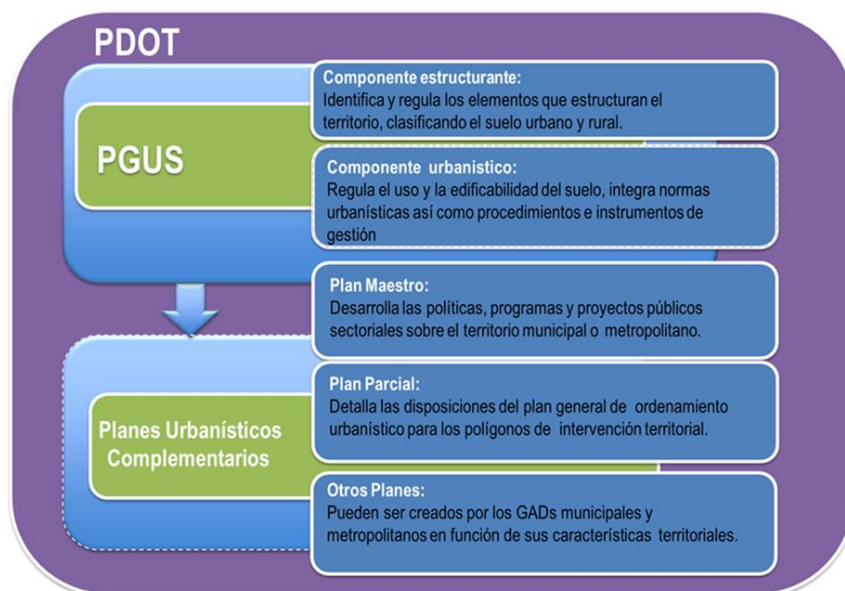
PDOT

PGUS

Componente estructurante:
Identifica y regula los elementos que estructuran el territorio, clasificando el suelo urbano y rural.

Componente urbanistico:
Regula el uso y la edificabilidad del suelo, integra normas urbanísticas así como procedimientos e instrumentos de gestión

Plan Maestro:
Desarrolla las políticas, programas y proyectos públicos sectoriales sobre el territorio municipal o metropolitano.

Planes Urbanísticos Complementarios

Plan Parcial:
Detalla las disposiciones del plan general de ordenamiento urbanístico para los polígonos de intervención territorial.

Otros Planes:
Pueden ser creados por los GADs municipales y metropolitanos en función de sus características territoriales.